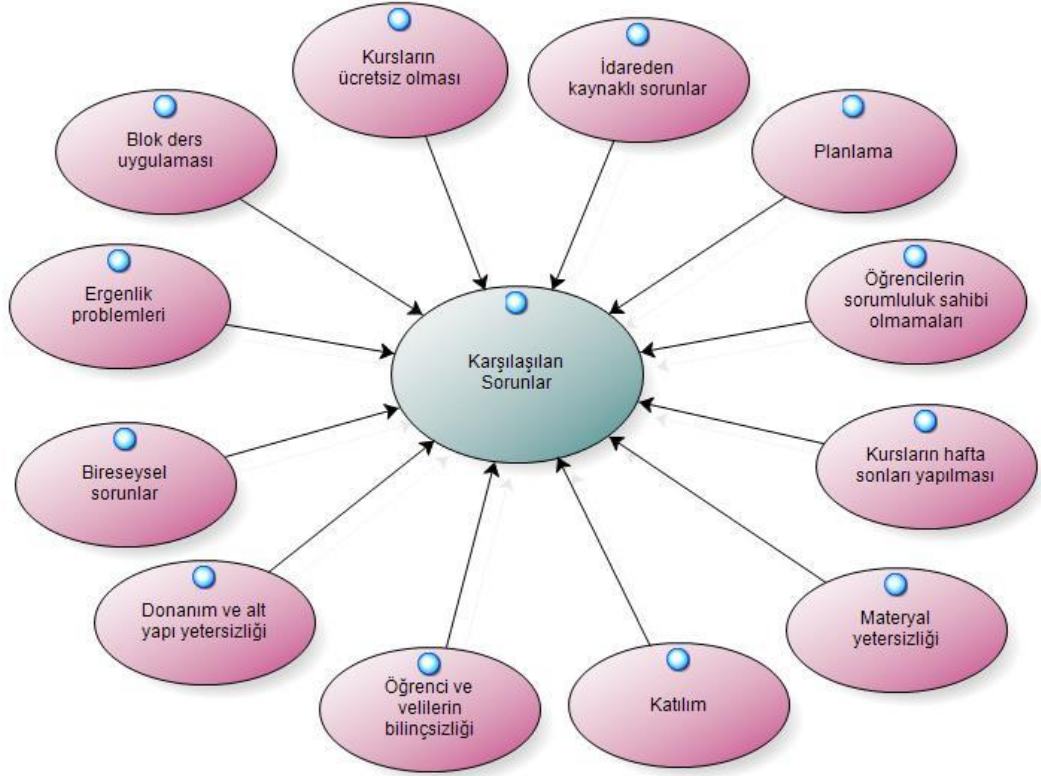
Kursların ücretsiz olması

İdareden kaynaklı sorunlar

Blok ders uygulaması

Planlama

Ergenlik problemleri

Öğrencilerin sorumluluk sahibi olmamaları

Karşılaşılan Sorunlar

Bireseysel sorunlar

Kursların hafta sonları yapılması

Donanım ve alt yapı yetersizliği

Materyal yetersizliği

Öğrenci ve velilerin bilinçsizliği

Katılım